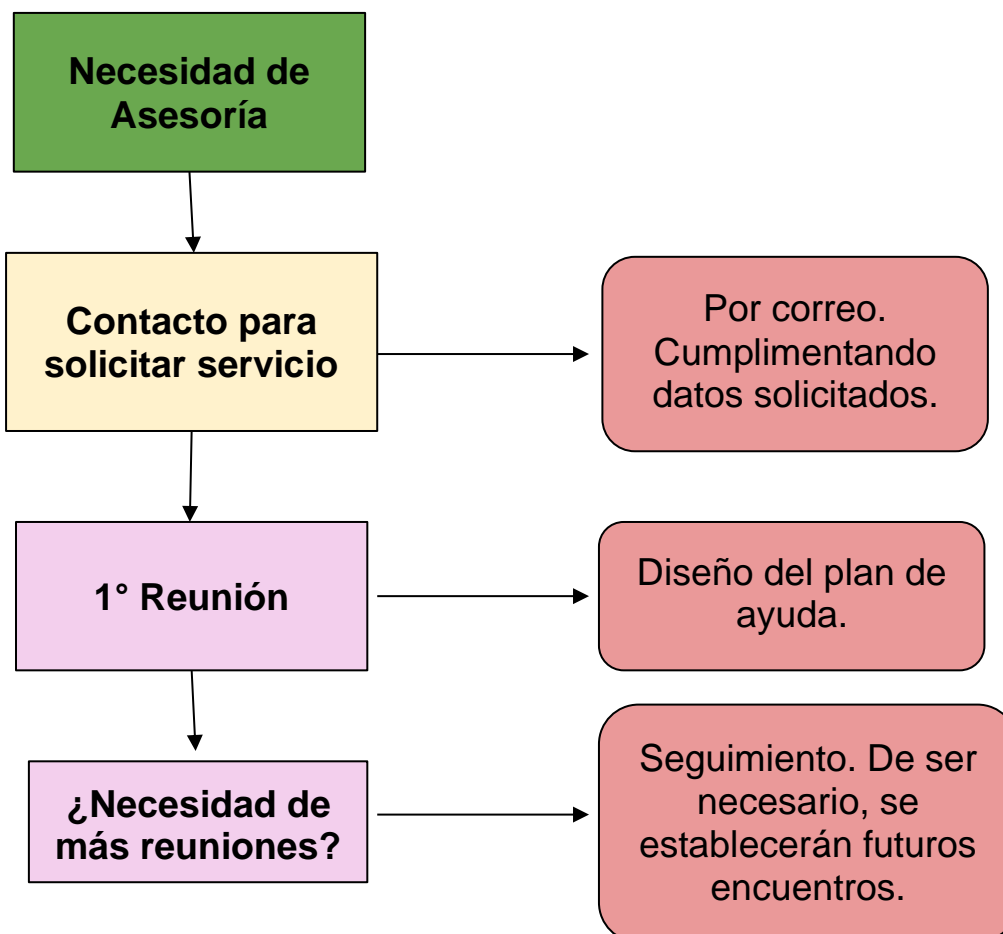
Necesidad de Asesoría

Contacto para solicitar servicio

Por correo. Cumplimentando datos solicitados.

1° Reunión

Diseño del plan de ayuda.

¿Necesidad de más reuniones?

Seguimiento. De ser necesario, se establecerán futuros encuentros.